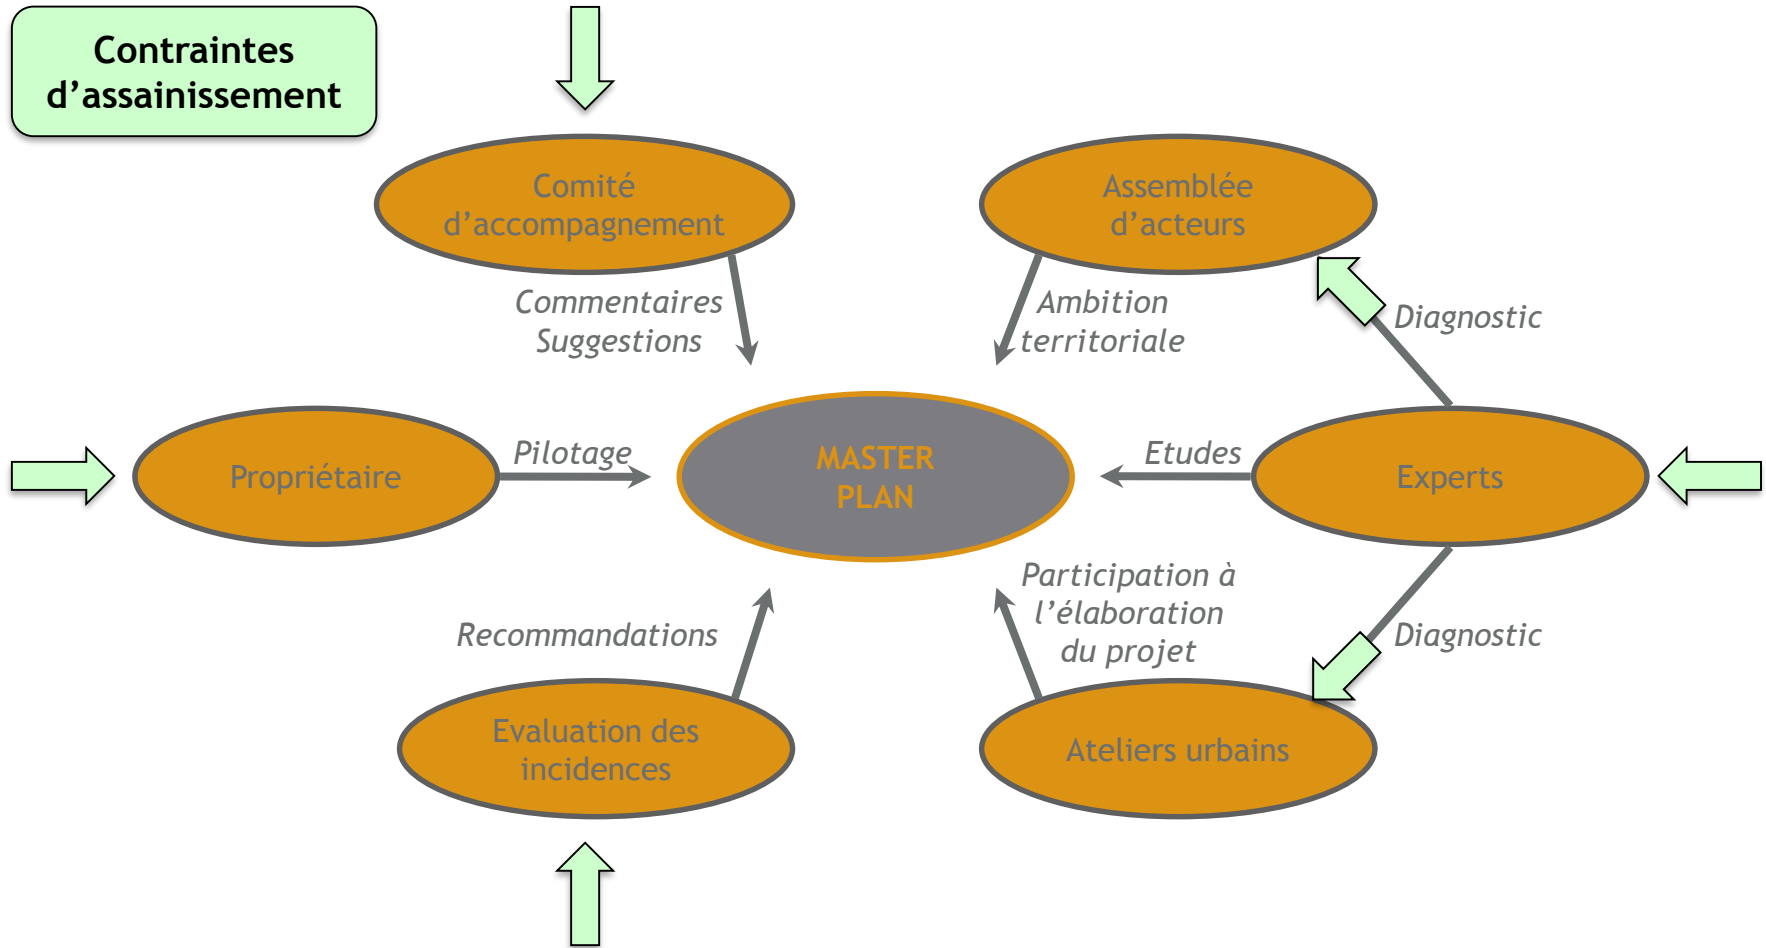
Contraintes d’assainissement

Comité d’accompagnement

Assemblée d’acteurs

Commentaires Suggestions

Ambition territoriale

Diagnostic

Propriétaire

Pilotage

MASTER PLAN

Etudes

Experts

Participation à l’élaboration du projet

Recommandations

Diagnostic

Evaluation des incidences

Ateliers urbains